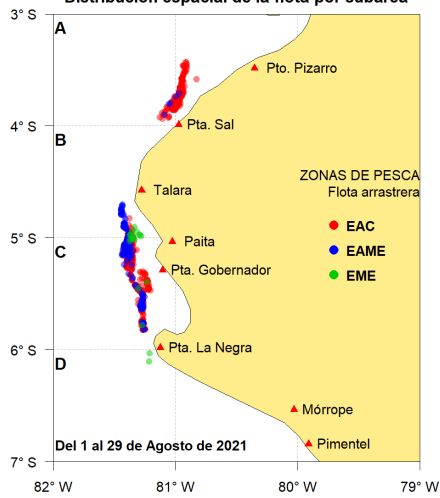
Distribución espacial de la flota por calaleta
3° S
4° S
5° S
6° S
7° S
A
B
C
D
Pto. Pizarro
Pta. Sal
Talara
Paita
Pta. Gobernador
Pta. La Negra
Mórrope
Pimentel
ZONAS DE PESCA
Flota arrastrera
EAC
EAME
EME
Del 1 al 29 de Agosto de 2021
82° W
81° W
80° W
79° W